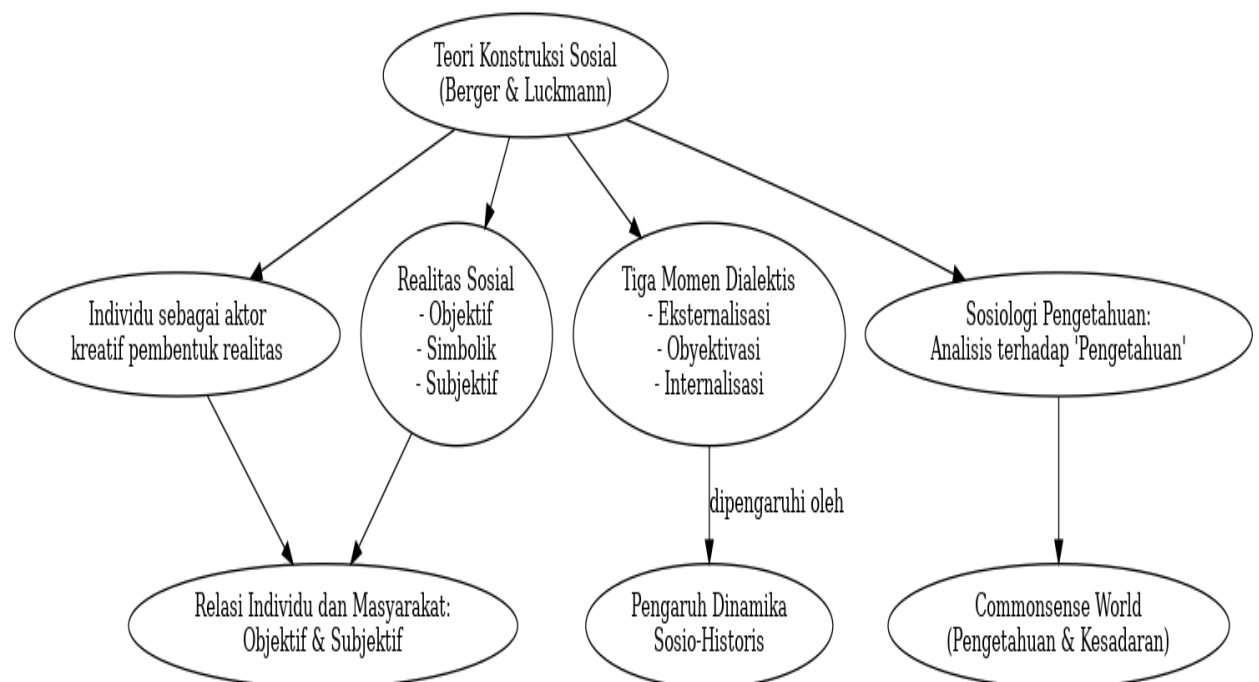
Teori Konstruksi Sosial
(Berger & Luckmann)

Individu sebagai aktor
kreatif pembentuk realitas

Realitas Sosial
- Objektif
- Simbolik
- Subjektif

Tiga Momen Dialektis
- Eksternalisasi
- Obyektivasi
- Internalisasi

Sosiologi Pengetahuan:
Analisis terhadap 'Pengetahuan'

dipengaruhi oleh

Relasi Individu dan Masyarakat:
Objektif & Subjektif

Pengaruh Dinamika
Sosio-Historis

Commonsense World
(Pengetahuan & Kesadaran)